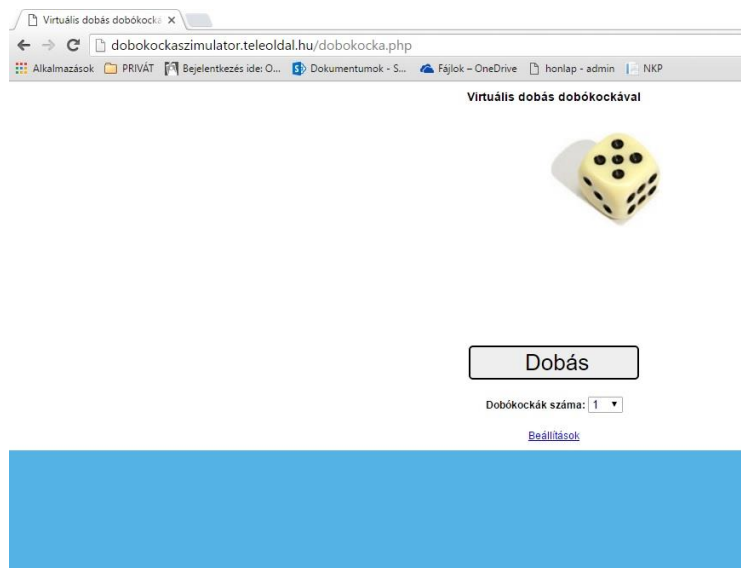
Virtuális dobás dobókocká ×

dobokockaszimulator.teleoldal.hu/dobokocka.php

Alkalmazások PRIVÁT Bejelentkezés ide: O... Dokumentumok - S... Fájlok – OneDrive honlap - admin NKP

Virtuális dobás dobókockával

Dobás

Dobókockák száma: 1

Beállítások